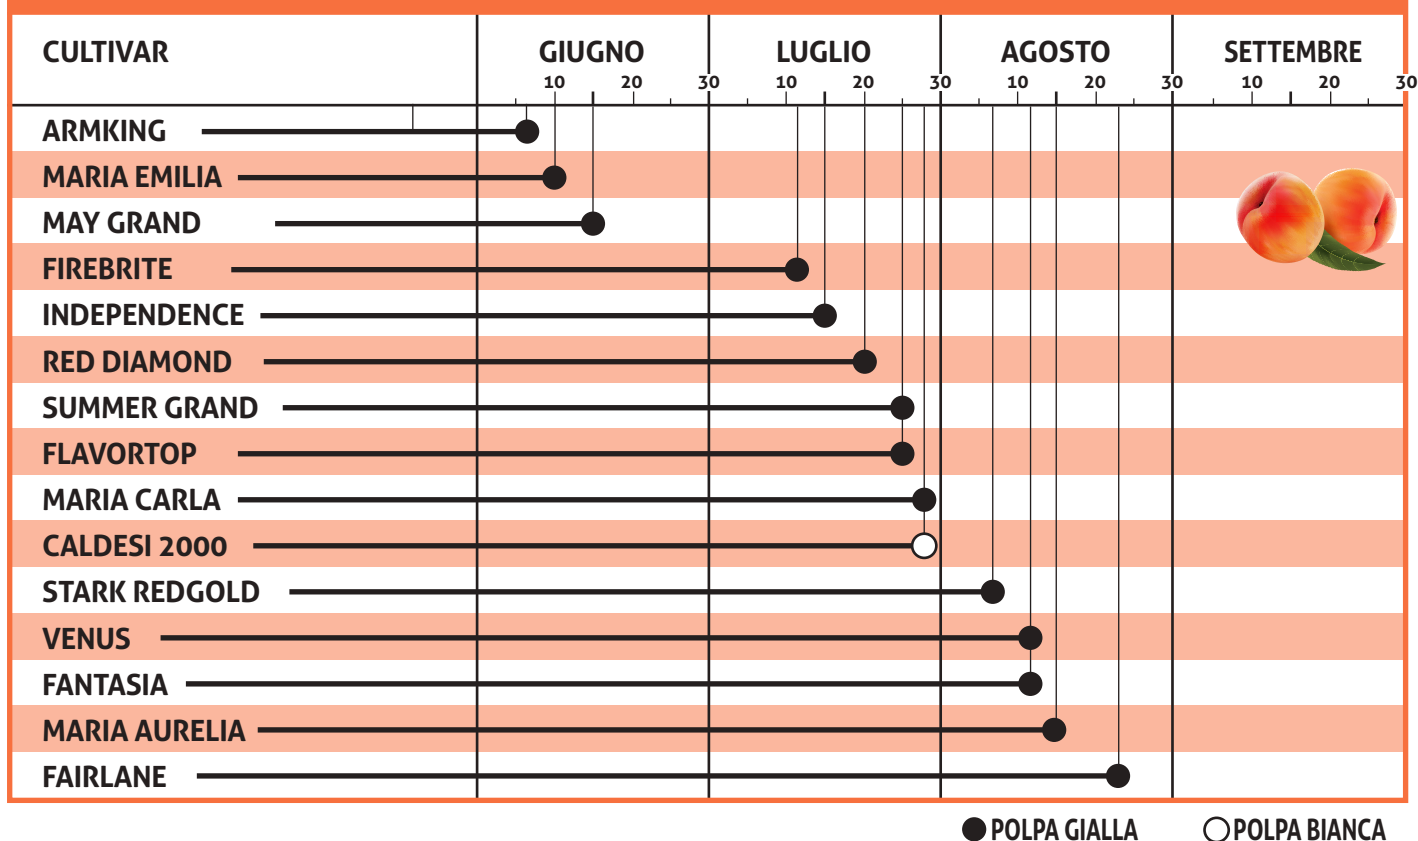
| CULTIVAR | GIUGNO 10 20 30 | LUGLIO 10 20 30 | AGOSTO 10 20 30 | SETTEMBRE 10 20 30 |
|---|---|---|---|---|
| ARMKING | | | | |
| MARIA EMILIA | | | | |
| MAY GRAND | | | | |
| FIREBRITE | | | | |
| INDEPENDENCE | | | | |
| RED DIAMOND | | | | |
| SUMMER GRAND | | | | |
| FLAVORTOP | | | | |
| MARIA CARLA | | | | |
| CALDESI 2000 | | | | |
| STARK REDGOLD | | | | |
| VENUS | | | | |
| FANTASIA | | | | |
| MARIA AURELIA | | | | |
| FAIRLANE | | | | |

POLPA GIALLA
POLPA BIANCA